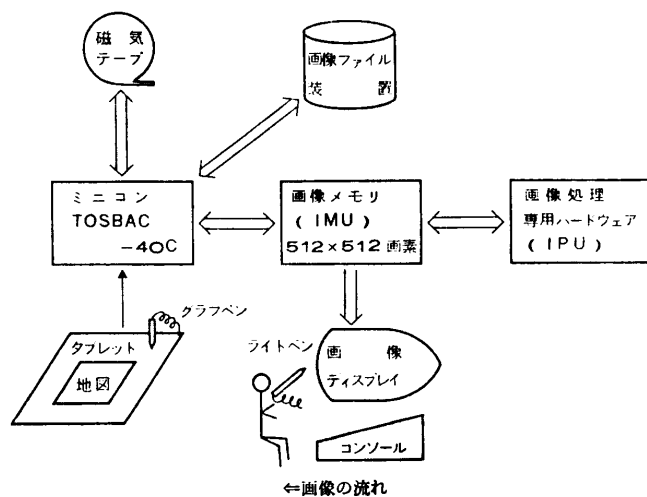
磁気
テープ

画像ファイル
装置

ミニコン
TOSBAC
-40C

画像メモリ
(IMU)
512×512 画素

画像処理
専用ハードウェア
(IPU)

グラフペン

タブレット

地図

ライトペン

画像
ディスプレイ

コンソール

⇐画像の流れ